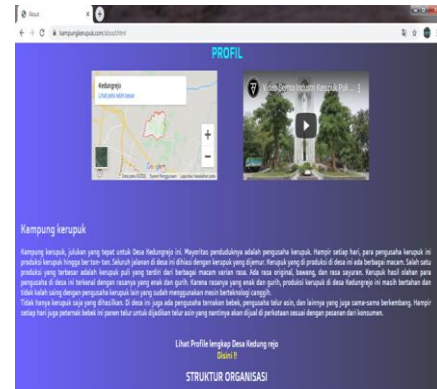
About

kampungkerupuk.com/about.html

PROFIL

Kedungrejo
Lihat peta lebih besar

Google

Data peta ©2020 Syarat Penggunaan Laporkan kesalahan peta

Video Sentra Industri Kerupuk Puli ...

Kampung kerupuk

Kampung kerupuk, julukan yang tepat untuk Desa Kedungrejo ini. Mayoritas penduduknya adalah pengusaha kerupuk. Hampir setiap hari, para pengusaha kerupuk ini produksi kerupuk hingga ber ton-ton. Seluruh jalanan di desa ini dihiasi dengan kerupuk yang dijemur. Kerupuk yang di produksi di desa ini ada berbagai macam. Salah satu produksi yang terbesar adalah kerupuk puli yang terdiri dari berbagai macam varian rasa. Ada rasa original, bawang, dan rasa sayuran. Kerupuk hasil olahan para pengusaha di desa ini terkenal dengan rasanya yang enak dan gurih. Karena rasanya yang enak dan gurih, produksi kerupuk di desa Kedungrejo ini masih bertahan dan tidak kalah saing dengan pengusaha kerupuk lain yang sudah menggunakan mesin berteknologi canggih.
Tidak hanya kerupuk saja yang dihasilkan. Di desa ini juga ada pengusaha ternakan bebek, pengusaha telur asin, dan lainnya yang juga sama-sama berkembang. Hampir setiap hari juga peternak bebek ini panen telur untuk dijadikan telur asin yang nantinya akan dijual di perkotaan sesuai dengan pesanan dari konsumen.

Lihat Profile lengkap Desa Kedung rejo
Disini !!

STRUKTUR ORGANISASI